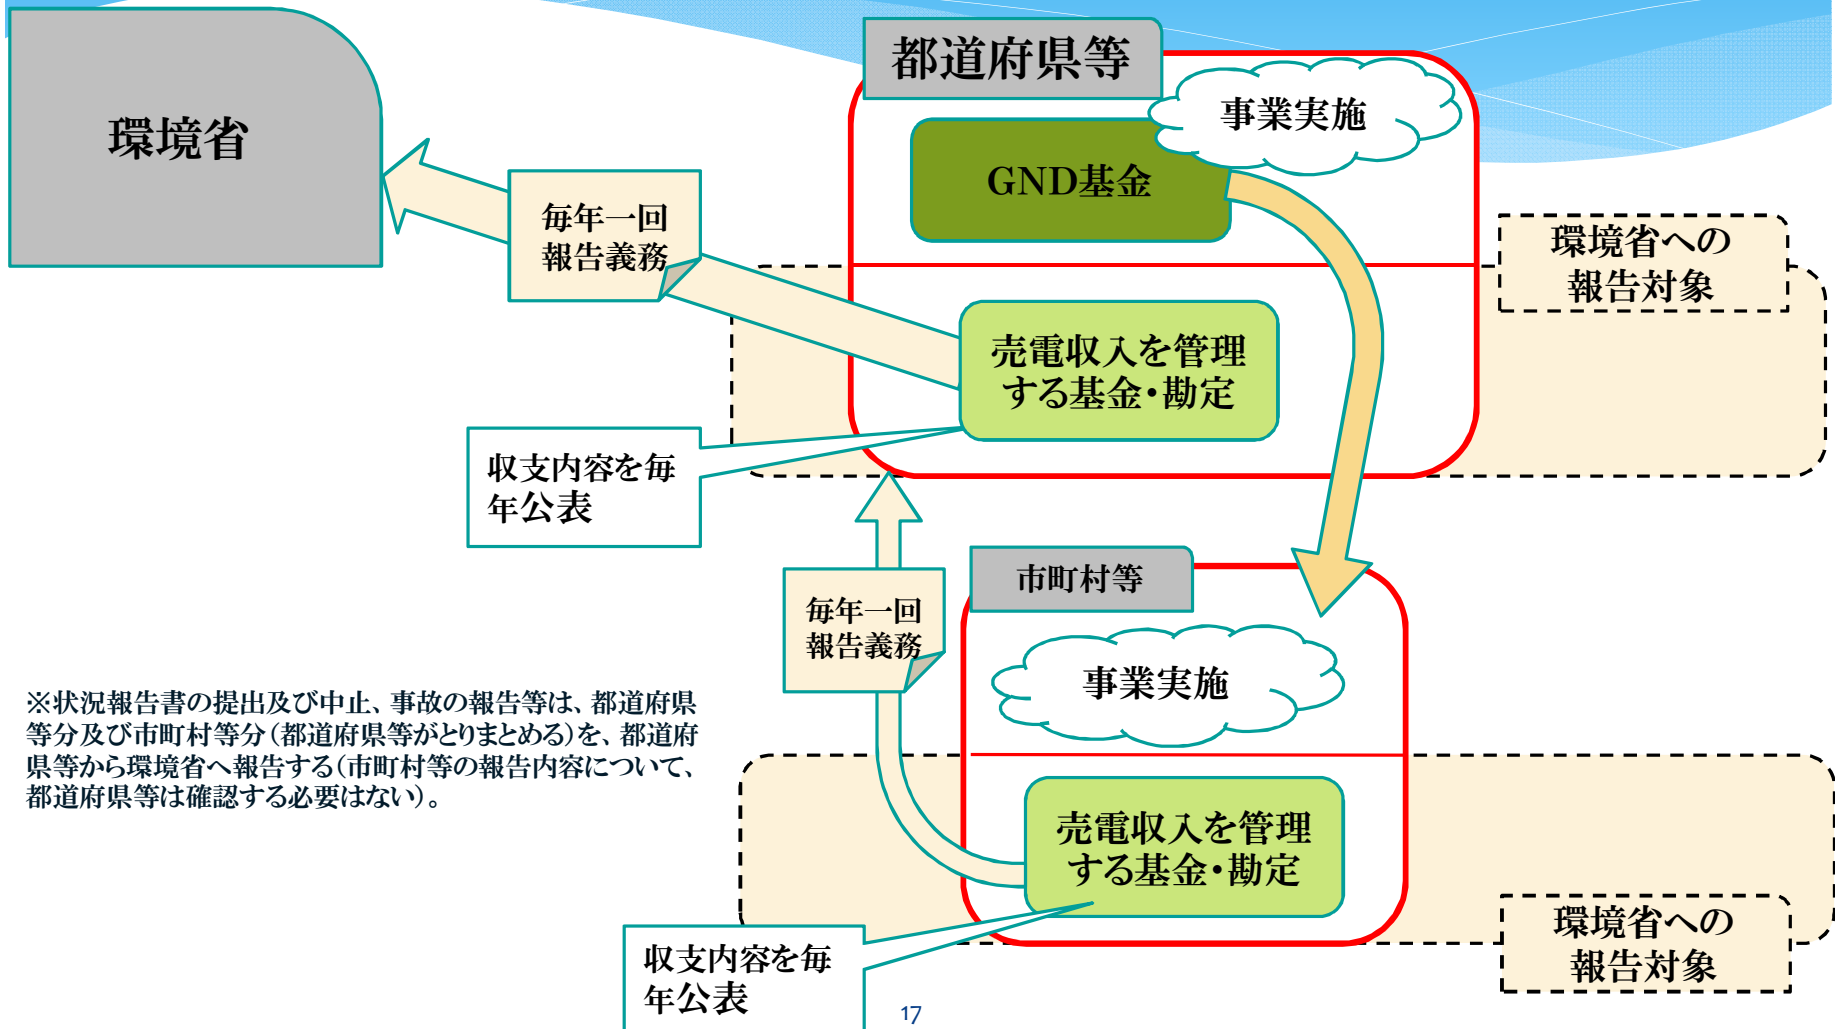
環境省

都道府県等

事業実施

GND基金

毎年一回
報告義務

環境省への
報告対象

売電収入を管理
する基金・勘定

収支内容を毎
年公表

市町村等

毎年一回
報告義務

事業実施

※状況報告書の提出及び中止、事故の報告等は、都道府県等分及び市町村等分（都道府県等がとりまとめる）を、都道府県等から環境省へ報告する（市町村等の報告内容について、都道府県等は確認する必要はない）。

売電収入を管理
する基金・勘定

環境省への
報告対象

収支内容を毎
年公表

17